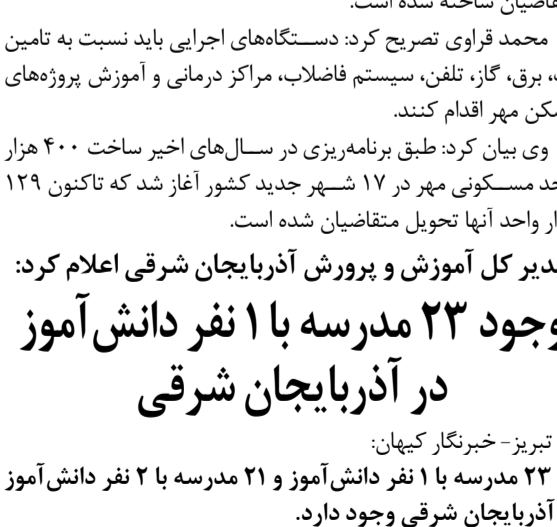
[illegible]قاضیان ساخته شده است.
محمد قراوی تصریح کرد: دستگاه‌های اجرایی باید نسبت به تامین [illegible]، برق، گاز، تلفن، سیستم فاضلاب، مراکز درمانی و آموزش پروژه‌های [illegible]سکن مهر اقدام کنند.
وی بیان کرد: طبق برنامه‌ریزی در سال‌های اخیر ساخت ۴۰۰ هزار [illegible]حد مسکونی مهر در ۱۷ شهر جدید کشور آغاز شد که تاکنون ۱۲۹ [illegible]ار واحد آنها تحویل متقاضیان شده است.

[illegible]دیر کل آموزش و پرورش آذربایجان شرقی اعلام کرد:

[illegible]وجود ۲۳ مدرسه با ۱ نفر دانش‌آموز در آذربایجان شرقی

تبریز- خبرنگار کیهان:
۲۳ مدرسه با ۱ نفر دانش‌آموز و ۲۱ مدرسه با ۲ نفر دانش‌آموز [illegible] آذربایجان شرقی وجود دارد.